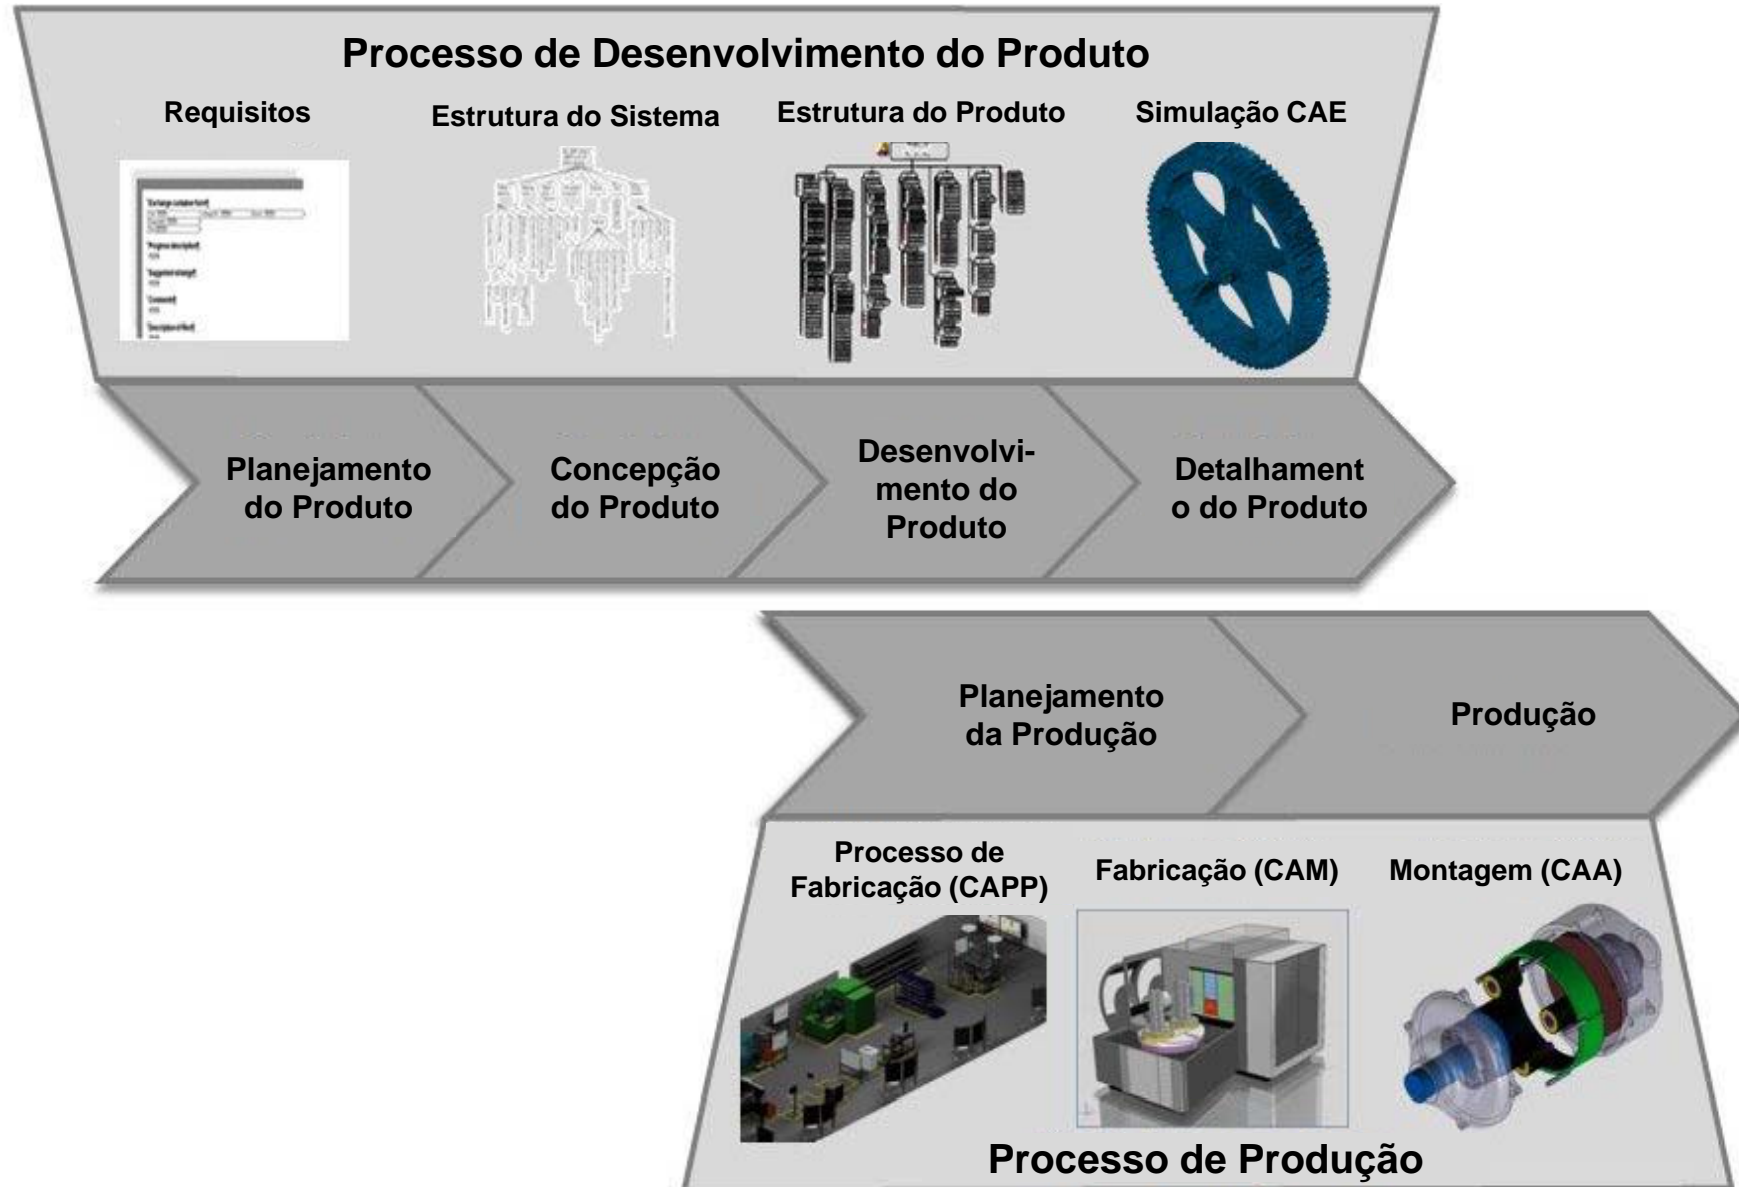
Processo de Desenvolvimento do Produto

Requisitos

Estrutura do Sistema

Estrutura do Produto

Simulação CAE

Planejamento do Produto

Concepção do Produto

Desenvolvimento do Produto

Detalhament o do Produto

Planejamento da Produção

Produção

Processo de Fabricação (CAPP)

Fabricação (CAM)

Montagem (CAA)

Processo de Produção